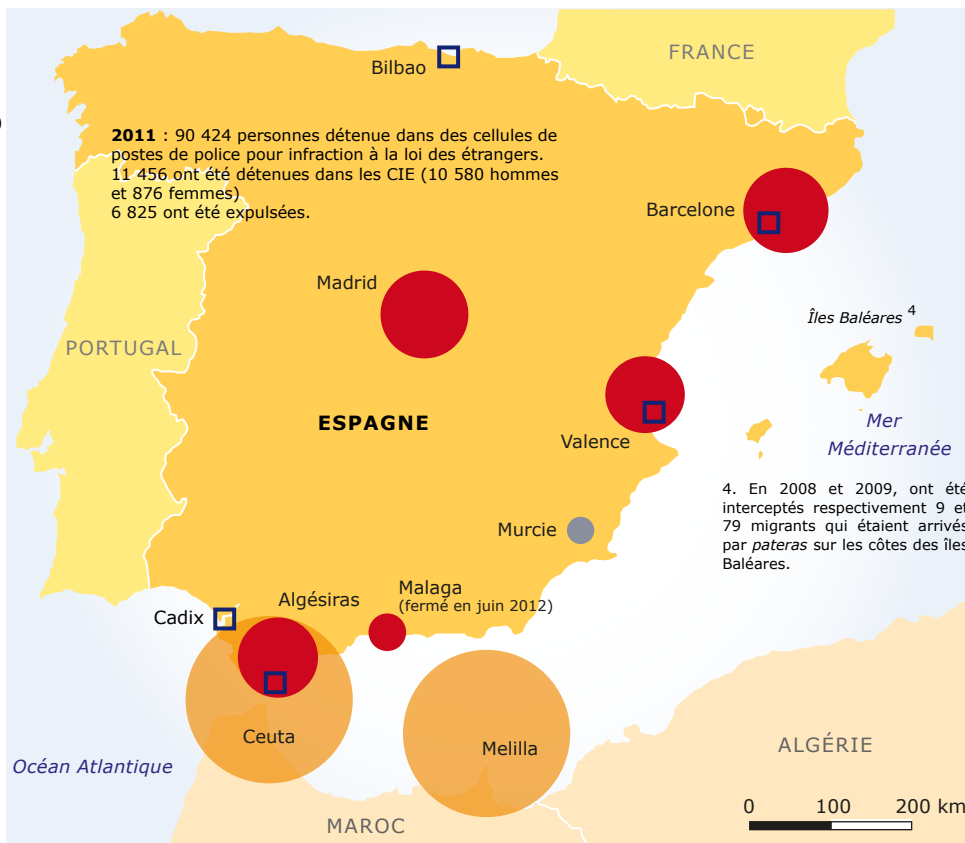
FRANCE

Bilbao

**2011** : 90 424 personnes détenue dans des cellules de postes de police pour infraction à la loi des étrangers.
11 456 ont été détenues dans les CIE (10 580 hommes et 876 femmes)
6 825 ont été expulsées.

Barcelone

Madrid

Îles Baléares $^4$

PORTUGAL

Mer Méditerranée

ESPAGNE

Valence

4. En 2008 et 2009, ont été interceptés respectivement 9 et 79 migrants qui étaient arrivés par *pateras* sur les côtes des îles Baléares.

Murcie

Algésiras

Malaga
(fermé en juin 2012)

Cadix

Ceuta

Melilla

ALGÉRIE

Océan Atlantique

0 100 200 km

MAROC